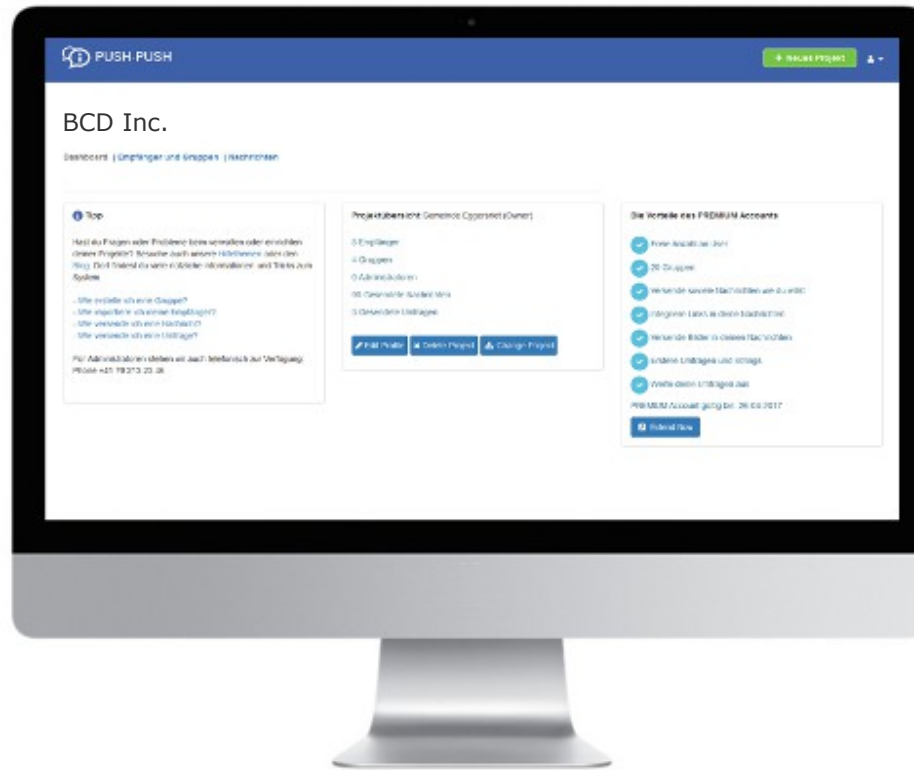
PUSH PUSH

+ Neues Projekt

BCD Inc.

Dashboard | Empfänger und Gruppen | Nachrichten

Tipp

Hast du Fragen oder Probleme beim verwalten oder einrichten deines Projekts? Besuche doch unsere Hilfethemen oder den Blog. Dort findest du viele nützliche Informationen und Tricks zum System.

- Wie erstelle ich eine Gruppe?
- Wie importiere ich einen Empfänger?
- Wie versende ich eine Nachricht?
- Wie versende ich eine Umfrage?

Für Administratoren stehen wir auch telefonisch zur Verfügung: Phone +41 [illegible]

Projektübersicht: Gemeinde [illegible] (Owner)

5 Empfänger
4 Gruppen
0 Administratoren
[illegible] Gesendete Nachrichten
5 Gesendete Umfragen

Edit Profile | Delete Project | Change Project

Die Vorteile des PREMIUM Accounts

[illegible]
20 Gruppen
Versende so viele Nachrichten wie du willst
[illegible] in deine Nachrichten
Versende Bilder in deinen Nachrichten
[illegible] Umfragen und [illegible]
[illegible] deine Umfragen aus

PREMIUM Account gültig bis: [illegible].2017

Extend Now